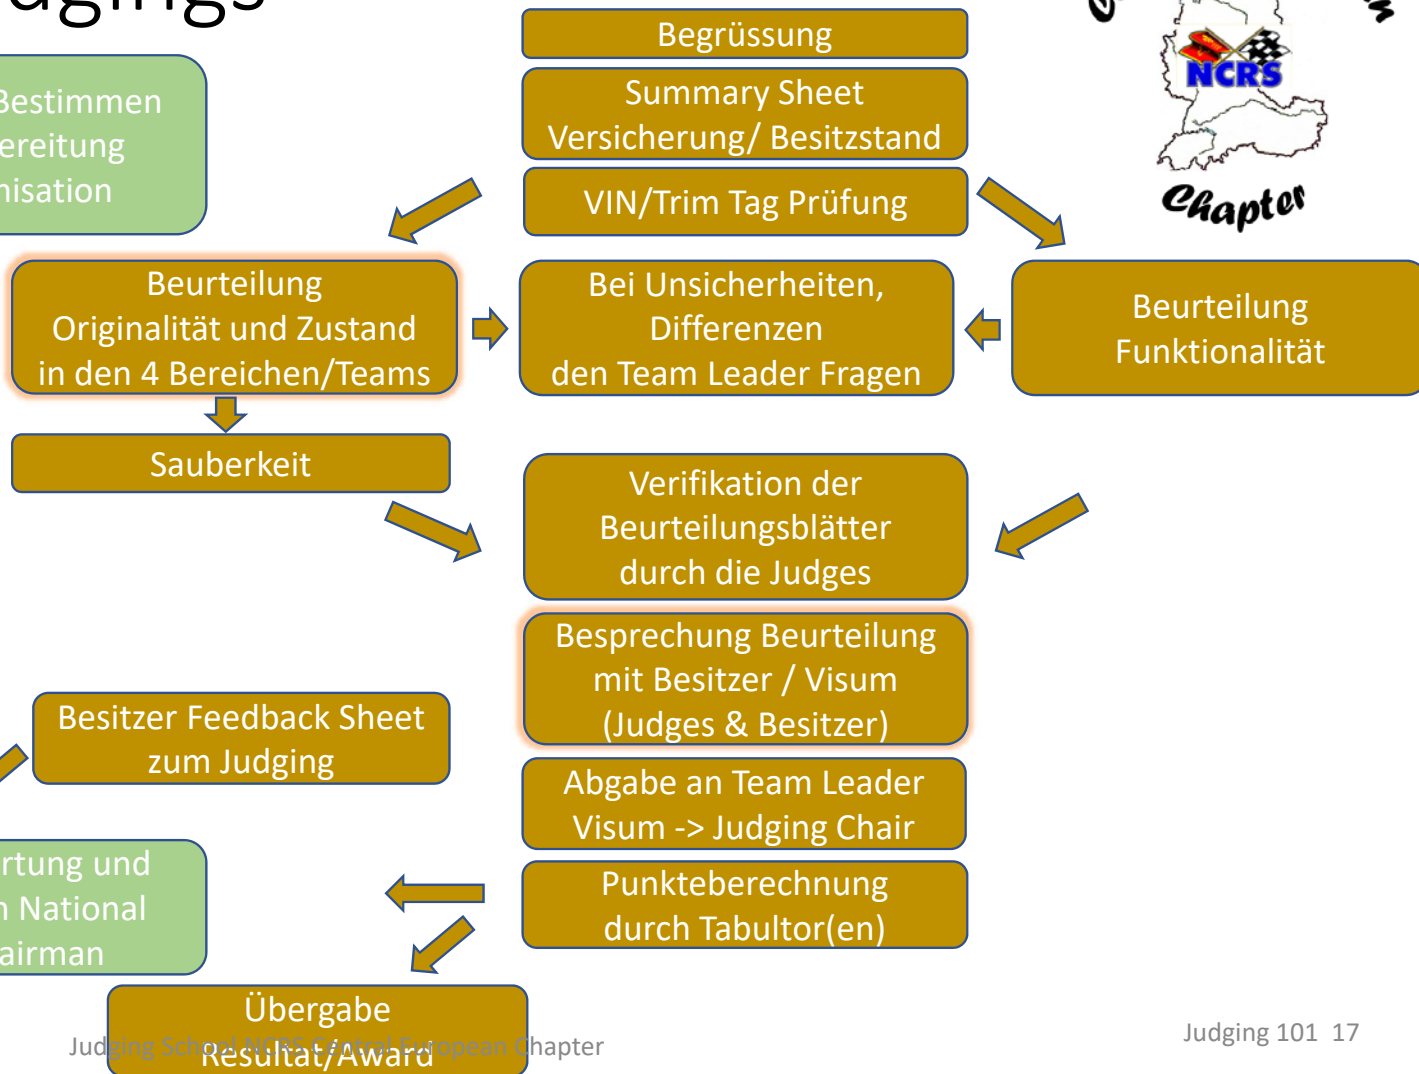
udgings

Bestimmen
ereitung
nisation

Begrüssung

Summary Sheet
Versicherung/ Besitzstand

VIN/Trim Tag Prüfung

NCRS

Chapter

Beurteilung
Originalität und Zustand
in den 4 Bereichen/Teams

Bei Unsicherheiten,
Differenzen
den Team Leader Fragen

Beurteilung
Funktionalität

Sauberkeit

Verifikation der
Beurteilungsblätter
durch die Judges

Besprechung Beurteilung
mit Besitzer / Visum
(Judges & Besitzer)

Besitzer Feedback Sheet
zum Judging

Abgabe an Team Leader
Visum -> Judging Chair

rtung und
n National
airman

Punkteberechnung
durch Tabultor(en)

Übergabe
Resultat/Award

Judging School NCRS Central European Chapter

Judging 101 17